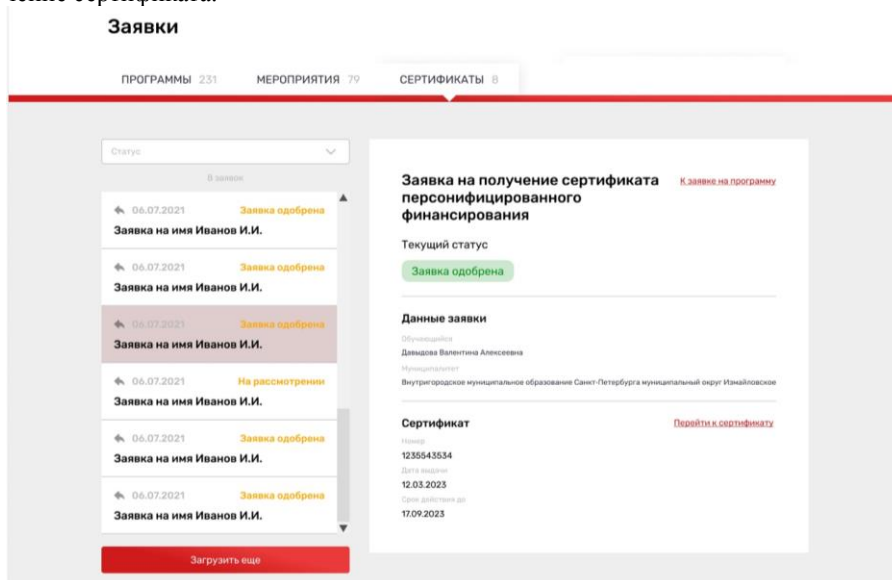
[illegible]

Заявки

ПРОГРАММЫ 231 МЕРОПРИЯТИЯ 79 СЕРТИФИКАТЫ 8

Статус

8 заявок

06.07.2021 Заявка одобрена
Заявка на имя Иванов И.И.

06.07.2021 Заявка одобрена
Заявка на имя Иванов И.И.

06.07.2021 Заявка одобрена
Заявка на имя Иванов И.И.

06.07.2021 На рассмотрении
Заявка на имя Иванов И.И.

06.07.2021 Заявка одобрена
Заявка на имя Иванов И.И.

06.07.2021 Заявка одобрена
Заявка на имя Иванов И.И.

Загрузить еще

Заявка на получение сертификата персонифицированного финансирования

К заявке на программу

Текущий статус

Заявка одобрена

Данные заявки

Обучающийся
Давыдова Валентина Алексеевна

Муниципалитет
Внутригородское муниципальное образование Санкт-Петербурга муниципальный округ Измайловское

Сертификат

Перейти к сертификату

Номер
1235543534

Дата выдачи
12.03.2023

Срок действия до
17.09.2023